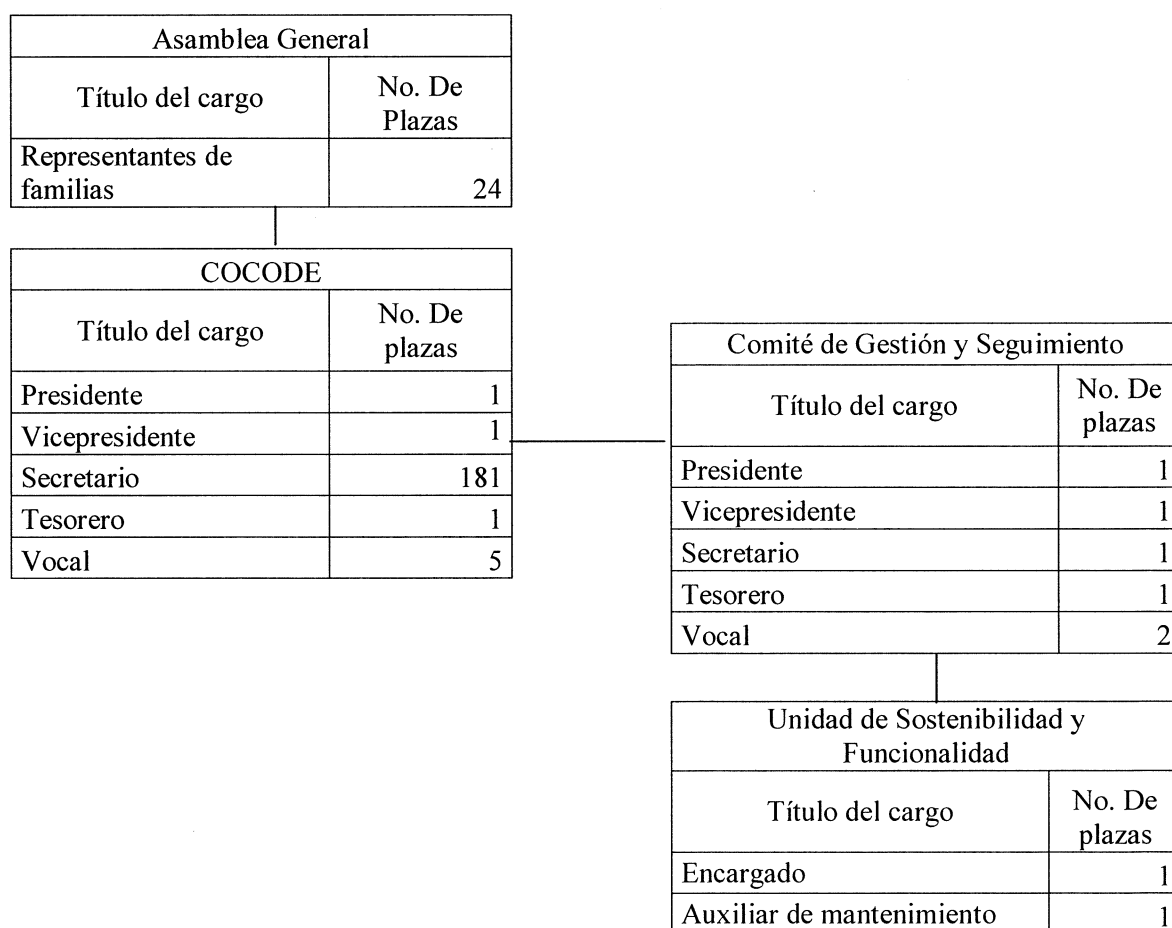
| Asamblea General | |
|---|---|
| Título del cargo | No. De Plazas |
| Representantes de familias | 24 |

| COCODE | |
|---|---|
| Título del cargo | No. De plazas |
| Presidente | 1 |
| Vicepresidente | 1 |
| Secretario | 181 |
| Tesorero | 1 |
| Vocal | 5 |

| Comité de Gestión y Seguimiento | |
|---|---|
| Título del cargo | No. De plazas |
| Presidente | 1 |
| Vicepresidente | 1 |
| Secretario | 1 |
| Tesorero | 1 |
| Vocal | 2 |

| Unidad de Sostenibilidad y Funcionalidad | |
|---|---|
| Título del cargo | No. De plazas |
| Encargado | 1 |
| Auxiliar de mantenimiento | 1 |